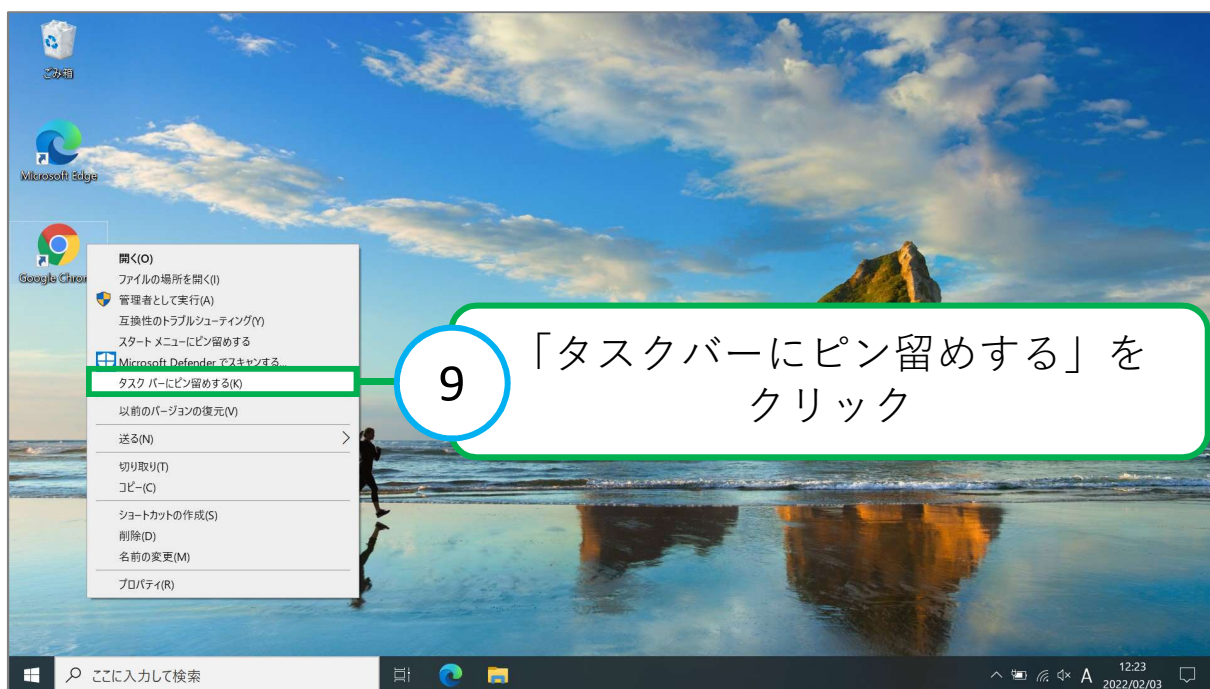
ごみ箱

Microsoft Edge

Google Chron

開く(O)
ファイルの場所を開く(I)
管理者として実行(A)
互換性のトラブルシューティング(Y)
スタート メニューにピン留めする
Microsoft Defender でスキャンする...
タスク バーにピン留めする(K)
以前のバージョンの復元(V)
送る(N)
切り取り(T)
コピー(C)
ショートカットの作成(S)
削除(D)
名前の変更(M)
プロパティ(R)

9

「タスクバーにピン留めする」をクリック

ここに入力して検索

A

12:23
2022/02/03